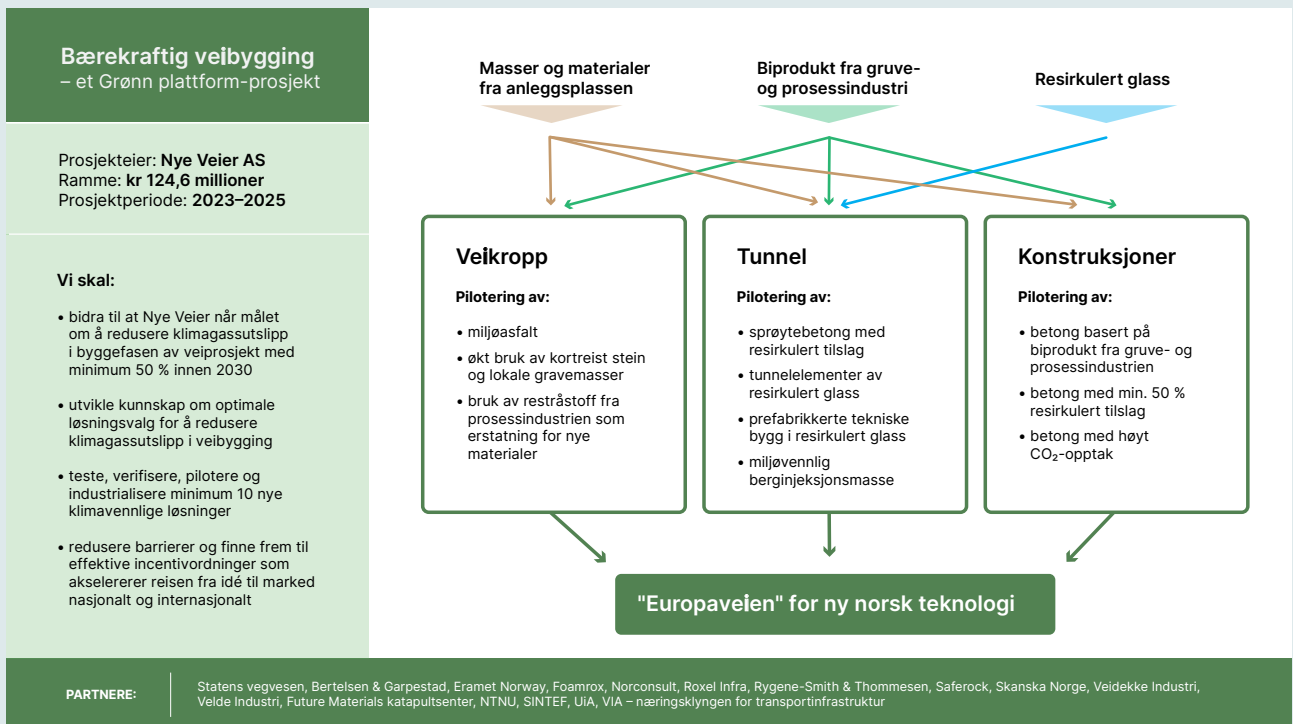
Bærekraftig veibygging
– et Grønn plattform-prosjekt

Prosjekteier: Nye Veier AS
Ramme: kr 124,6 millioner
Prosjektperiode: 2023–2025

Vi skal:

• bidra til at Nye Veier når målet om å redusere klimagassutslipp i byggefasen av veiprosjekt med minimum 50 % innen 2030

• utvikle kunnskap om optimale løsningsvalg for å redusere klimagassutslipp i veibygging

• teste, verifisere, pilotere og industrialisere minimum 10 nye klimavennlige løsninger

• redusere barrierer og finne frem til effektive incentivordninger som akselererer reisen fra idé til marked nasjonalt og internasjonalt

Masser og materialer fra anleggsplassen

Biprodukt fra gruve- og prosessindustri

Resirkulert glass

Veikropp

Pilotering av:

• miljøasfalt
• økt bruk av kortreist stein og lokale gravemasser
• bruk av restråstoff fra prosessindustrien som erstatning for nye materialer

Tunnel

Pilotering av:

• sprøytebetong med resirkulert tilslag
• tunnelelementer av resirkulert glass
• prefabrikkerte tekniske bygg i resirkulert glass
• miljøvennlig berginjeksjonsmasse

Konstruksjoner

Pilotering av:

• betong basert på biprodukt fra gruve- og prosessindustrien
• betong med min. 50 % resirkulert tilslag
• betong med høyt $CO_2$-opptak

"Europaveien" for ny norsk teknologi

PARTNERE:

Statens vegvesen, Bertelsen & Garpestad, Eramet Norway, Foamrox, Norconsult, Roxel Infra, Rygene-Smith & Thommesen, Saferock, Skanska Norge, Veidekke Industri, Velde Industri, Future Materials katapultsenter, NTNU, SINTEF, UiA, VIA – næringsklyngen for transportinfrastruktur